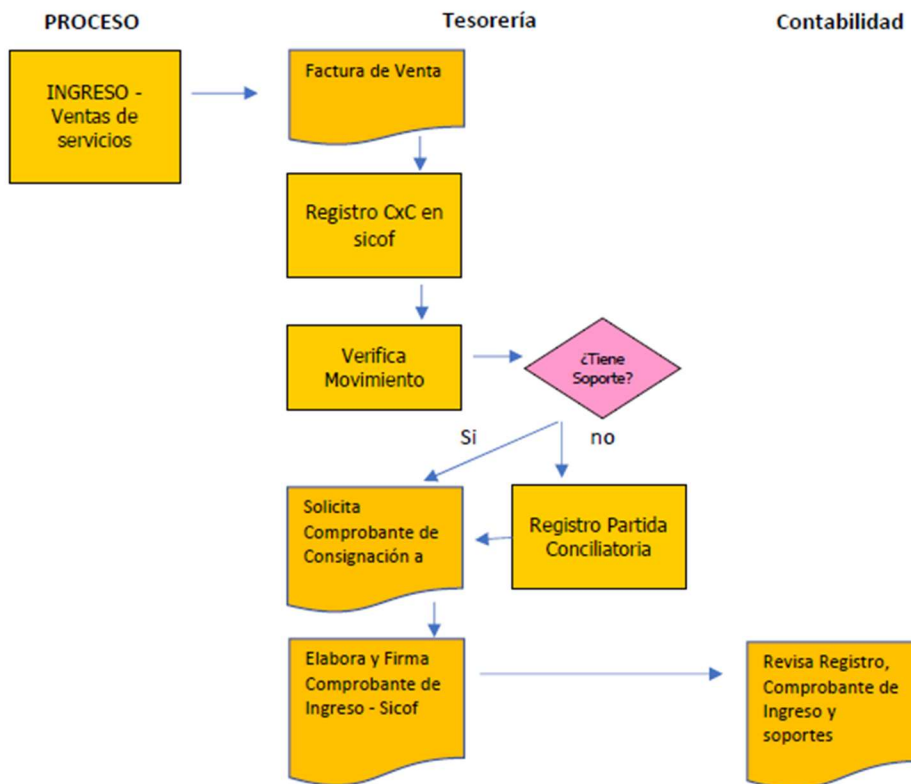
PROCESO

Tesorería

Contabilidad

INGRESO - Ventas de servicios

Factura de Venta

Registro CxC en sicof

Verifica Movimiento

¿Tiene Soporte?

Si

no

Solicita Comprobante de Consignación a

Registro Partida Conciliatoria

Elabora y Firma Comprobante de Ingreso - Sicof

Revisa Registro, Comprobante de Ingreso y soportes